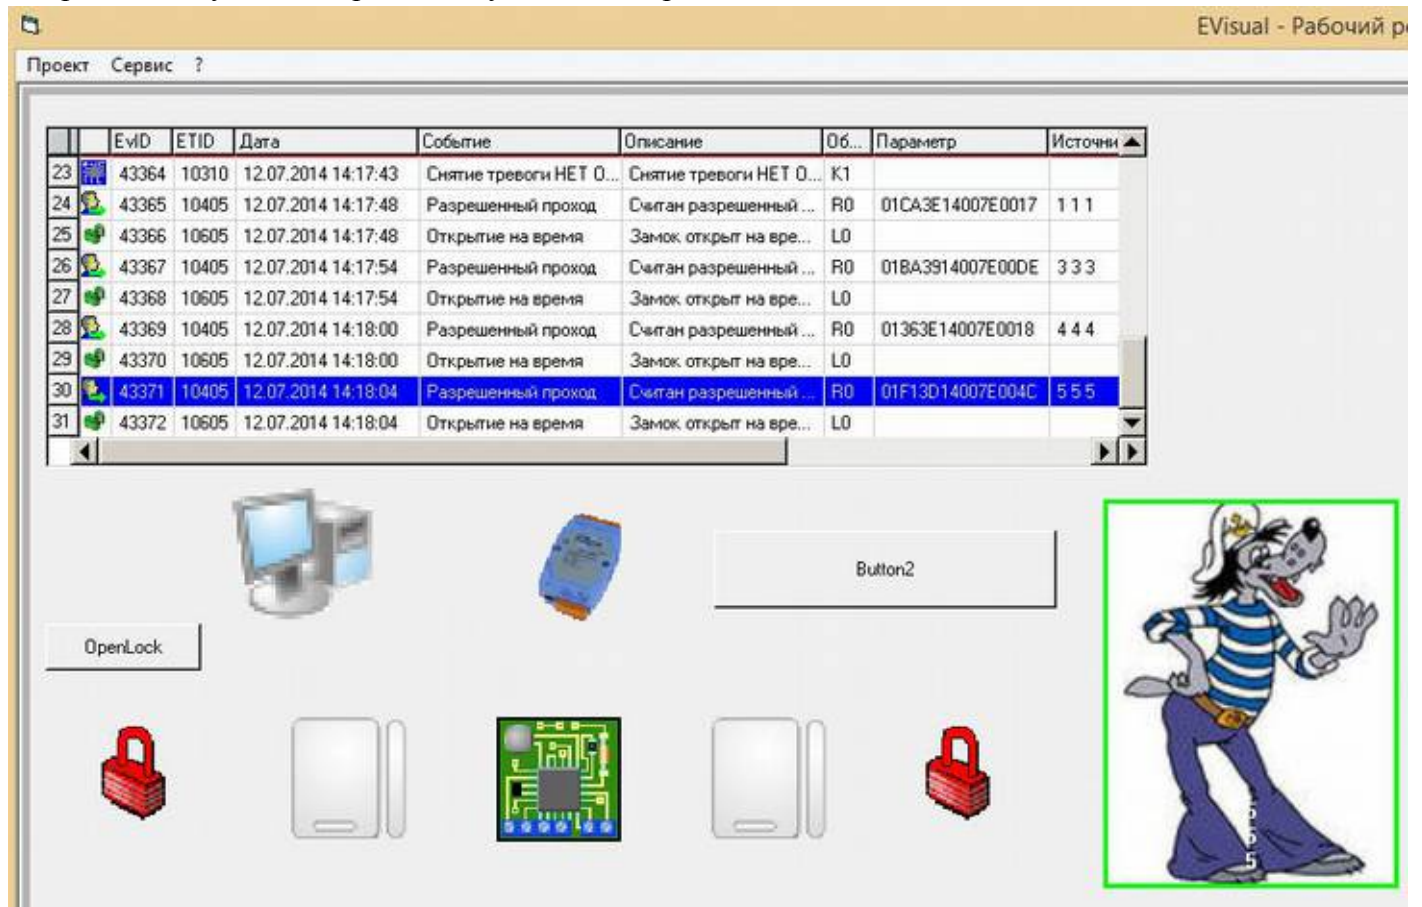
EVisual - Рабочий р

Проект Сервис ?

| | EvID | ETID | Дата | Событие | Описание | Об... | Параметр | Источни |
|---|---|---|---|---|---|---|---|---|
| 23 | 43364 | 10310 | 12.07.2014 14:17:43 | Снятие тревоги НЕТ О... | Снятие тревоги НЕТ О... | K1 | | |
| 24 | 43365 | 10405 | 12.07.2014 14:17:48 | Разрешенный проход | Считан разрешенный ... | R0 | 01CA3E14007E0017 | 1 1 1 |
| 25 | 43366 | 10605 | 12.07.2014 14:17:48 | Открытие на время | Замок открыт на вре... | L0 | | |
| 26 | 43367 | 10405 | 12.07.2014 14:17:54 | Разрешенный проход | Считан разрешенный ... | R0 | 01BA3914007E00DE | 3 3 3 |
| 27 | 43368 | 10605 | 12.07.2014 14:17:54 | Открытие на время | Замок открыт на вре... | L0 | | |
| 28 | 43369 | 10405 | 12.07.2014 14:18:00 | Разрешенный проход | Считан разрешенный ... | R0 | 01363E14007E0018 | 4 4 4 |
| 29 | 43370 | 10605 | 12.07.2014 14:18:00 | Открытие на время | Замок открыт на вре... | L0 | | |
| 30 | 43371 | 10405 | 12.07.2014 14:18:04 | Разрешенный проход | Считан разрешенный ... | R0 | 01F13D14007E004C | 5 5 5 |
| 31 | 43372 | 10605 | 12.07.2014 14:18:04 | Открытие на время | Замок открыт на вре... | L0 | | |

Button2

OpenLock

5 5 5